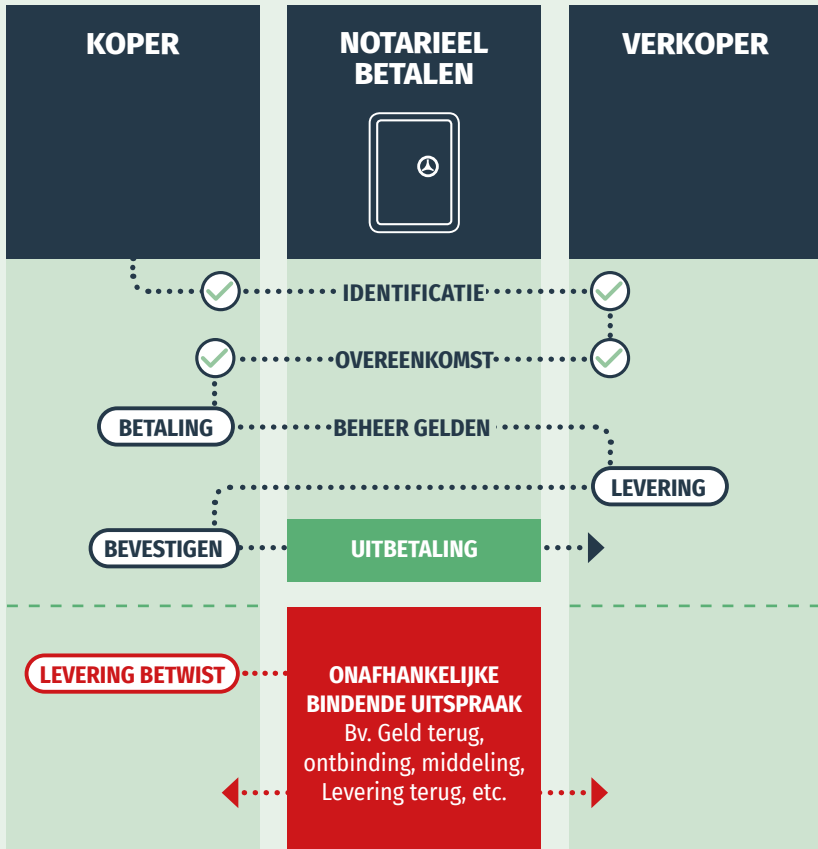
KOPER

NOTARIEEL BETALEN

VERKOPER

IDENTIFICATIE

OVEREENKOMST

BETALING

BEHEER GELDEN

LEVERING

BEVESTIGEN

UITBETALING

LEVERING BETWIST

ONAFHANKELIJKE BINDENDE UITSPRAAK
Bv. Geld terug, ontbinding, middeling, Levering terug, etc.